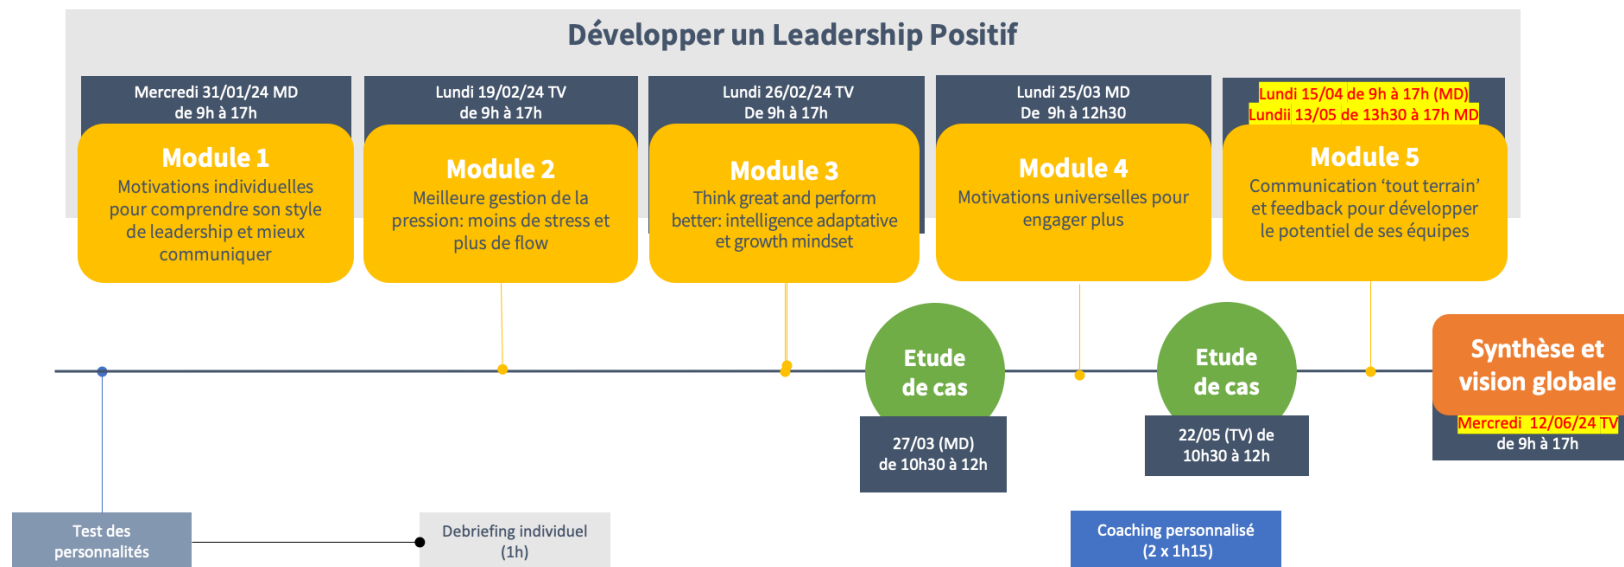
Développer un Leadership Positif

Mercredi 31/01/24 MD
de 9h à 17h

Module 1
Motivations individuelles pour comprendre son style de leadership et mieux communiquer

Lundi 19/02/24 TV
de 9h à 17h

Module 2
Meilleure gestion de la pression: moins de stress et plus de flow

Lundi 26/02/24 TV
De 9h à 17h

Module 3
Think great and perform better: intelligence adaptative et growth mindset

Lundi 25/03 MD
De 9h à 12h30

Module 4
Motivations universelles pour engager plus

Lundi 15/04 de 9h à 17h (MD)
Lundii 13/05 de 13h30 à 17h MD

Module 5
Communication 'tout terrain' et feedback pour développer le potentiel de ses équipes

Etude de cas

27/03 (MD)
de 10h30 à 12h

Etude de cas

22/05 (TV) de 10h30 à 12h

Synthèse et vision globale

Mercredi 12/06/24 TV
de 9h à 17h

Test des personnalités

Debriefing individuel
(1h)

Coaching personnalisé
(2 x 1h15)